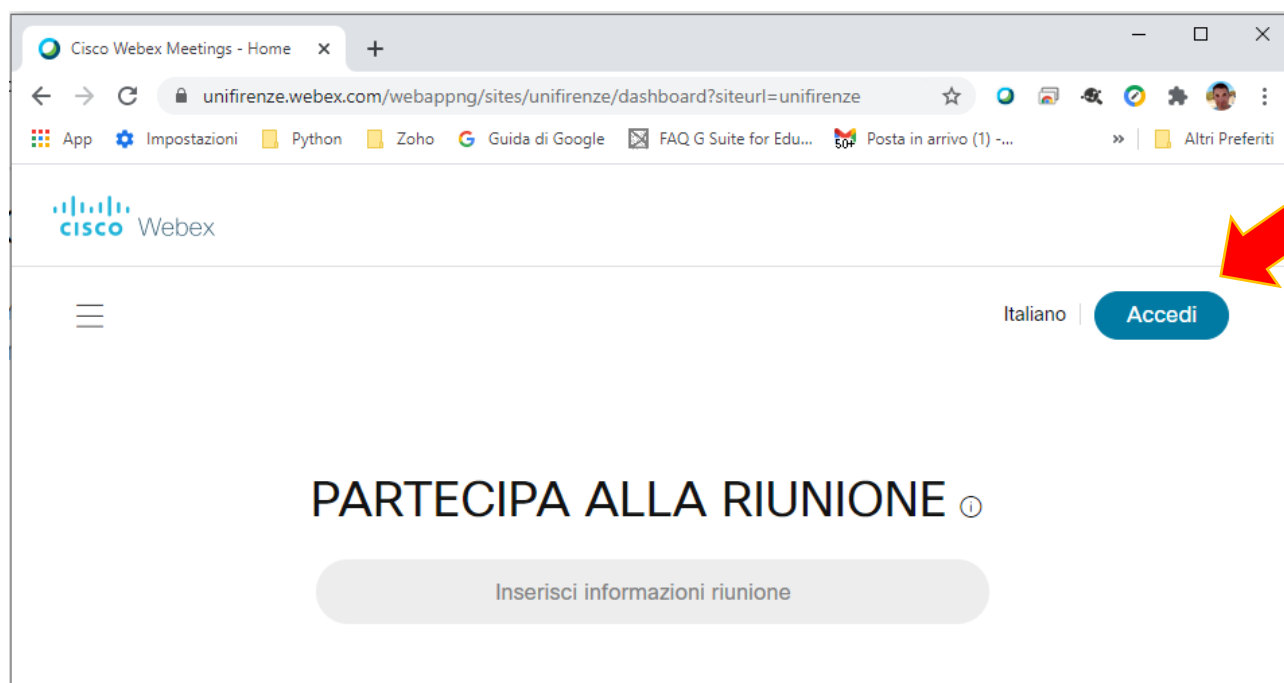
Cisco Webex Meetings - Home ×
+
unifirenze.webex.com/webappng/sites/unifirenze/dashboard?siteurl=unifirenze
App
Impostazioni
Python
Zoho
Guida di Google
FAQ G Suite for Edu...
50+
Posta in arrivo (1) -...
»
Altri Preferiti

cisco Webex

Italiano
Accedi

PARTECIPA ALLA RIUNIONE

Inserisci informazioni riunione